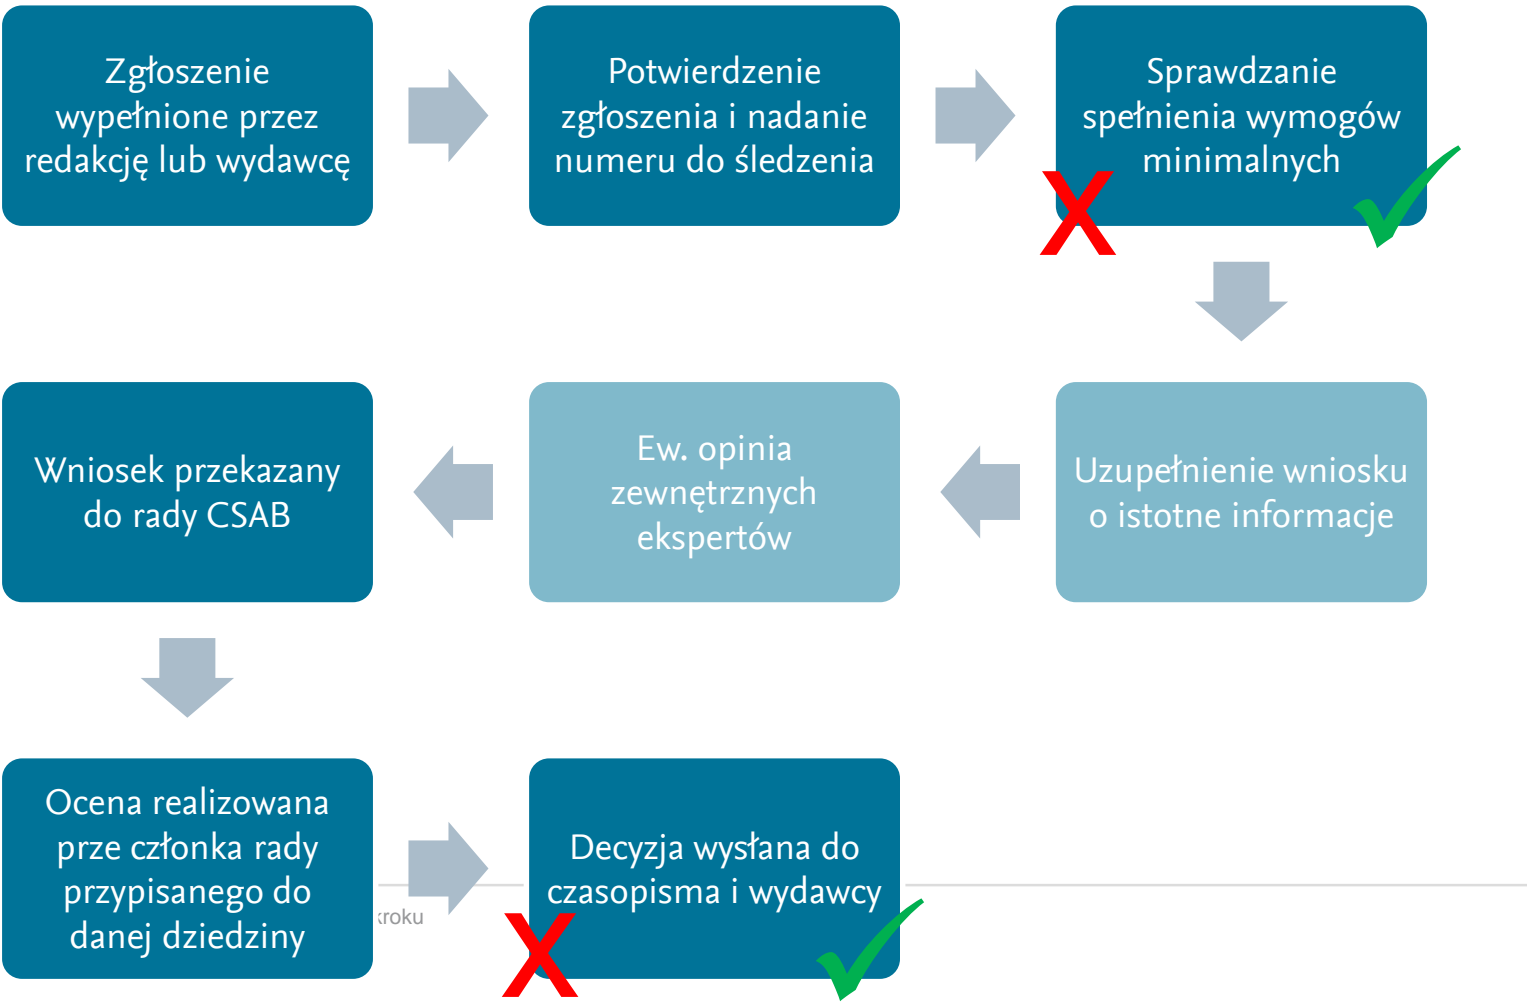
Zgłoszenie wypełnione przez redakcję lub wydawcę

Potwierdzenie zgłoszenia i nadanie numeru do śledzenia

Sprawdzanie spełnienia wymogów minimalnych

Uzupełnienie wniosku o istotne informacje

Ew. opinia zewnętrznych ekspertów

Wniosek przekazany do rady CSAB

Ocena realizowana prze członka rady przypisanego do danej dziedziny

kroku

Decyzja wysłana do czasopisma i wydawcy